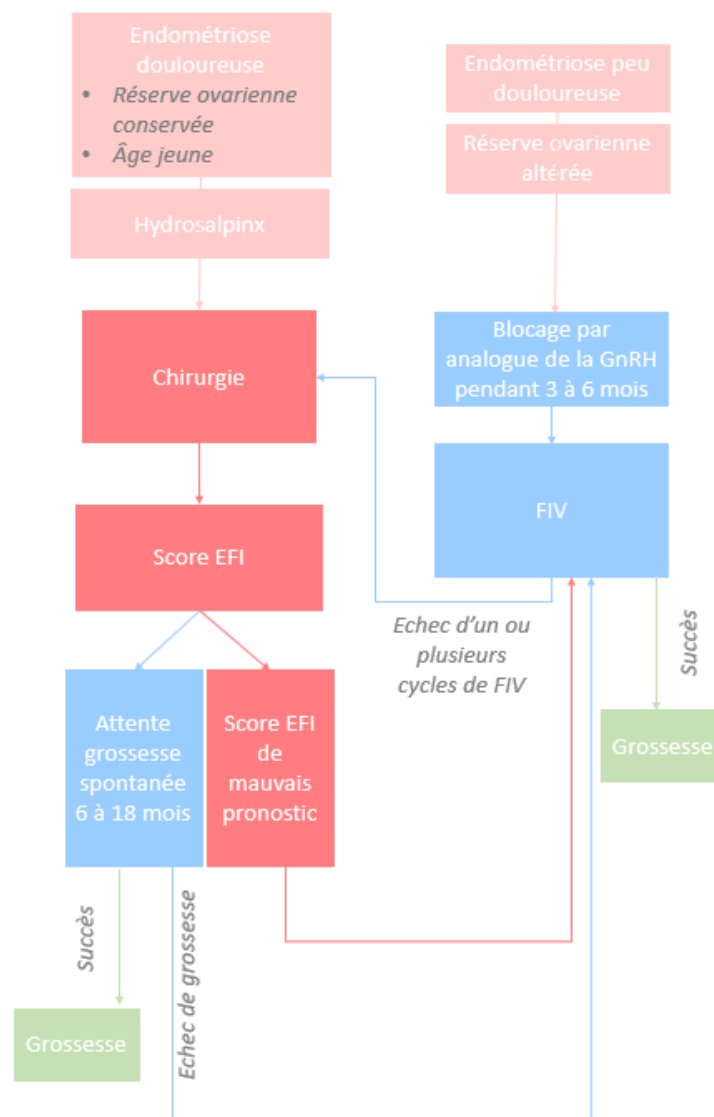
Endométriose douloureuse
• Réserve ovarienne conservée
• Âge jeune

Hydrosalpinx

Endométriose peu douloureuse

Réserve ovarienne altérée

Chirurgie

Blocage par analogue de la GnRH pendant 3 à 6 mois

FIV

Score EFI

Echec d'un ou plusieurs cycles de FIV

Succès

Grossesse

Attente grossesse spontanée 6 à 18 mois

Score EFI de mauvais pronostic

Succès

Echec de grossesse

Grossesse